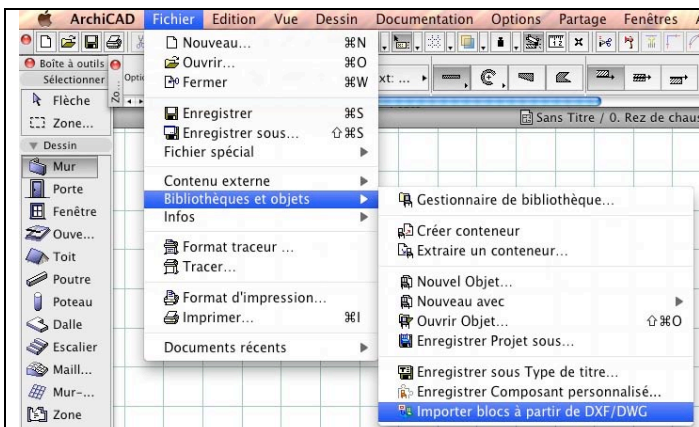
ArchiCAD Fichier Edition Vue Dessin Documentation Options Partage Fenêtres

Boîte à outils
Sélectionner
Flèche
Zone...
Dessin
Mur
Porte
Fenêtre
Ouve...
Toit
Poutre
Poteau
Dalle
Escalier
Maill...
Mur-...
Zone

Nouveau... ⌘N
Ouvrir... ⌘O
Fermer ⌘W
Enregistrer ⌘S
Enregistrer sous... ⇧⌘S
Fichier spécial
Contenu externe
Bibliothèques et objets
Infos
Format traceur ...
Tracer...
Format d'impression...
Imprimer... ⌘I
Documents récents

Gestionnaire de bibliothèque...
Créer conteneur
Extraire un conteneur...
Nouvel Objet...
Nouveau avec
Ouvrir Objet... ⇧⌘O
Enregistrer Projet sous...
Enregistrer sous Type de titre...
Enregistrer Composant personnalisé...
Importer blocs à partir de DXF/DWG

Sans Titre / 0. Rez de chaus